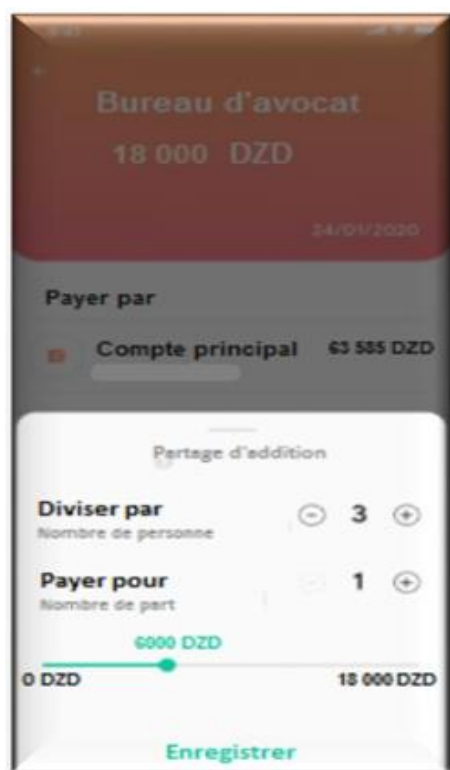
Bureau d'avocat
18 000 DZD

24/01/2020

Payer par

Compte principal 63 585 DZD

Partage d'addition

Diviser par
Nombre de personne
3

Payer pour
Nombre de part
1

6000 DZD
0 DZD
18 000 DZD

Enregistrer